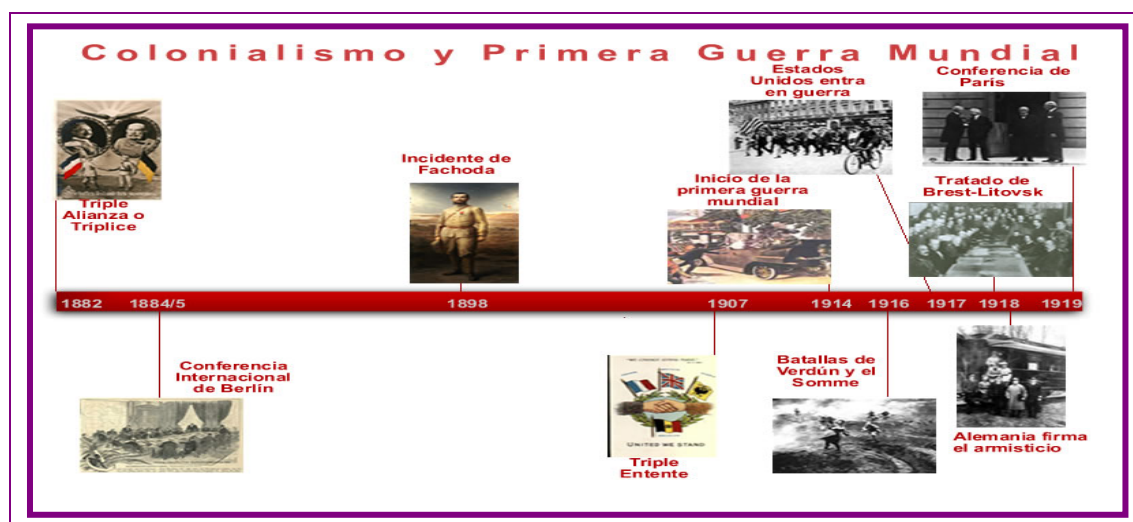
Colonialismo y Primera Guerra Mundial

Triple Alianza o Tríplice

Incidente de Fachoda

Inicio de la primera guerra mundial

Estados Unidos entra en guerra

Conferencia de París

Tratado de Brest-Litovsk

1882 1884/5 1898 1907 1914 1916 1917 1918 1919

Conferencia Internacional de Berlín

UNITED WE STAND

Triple Entente

Batallas de Verdún y el Somme

Alemania firma el armisticio